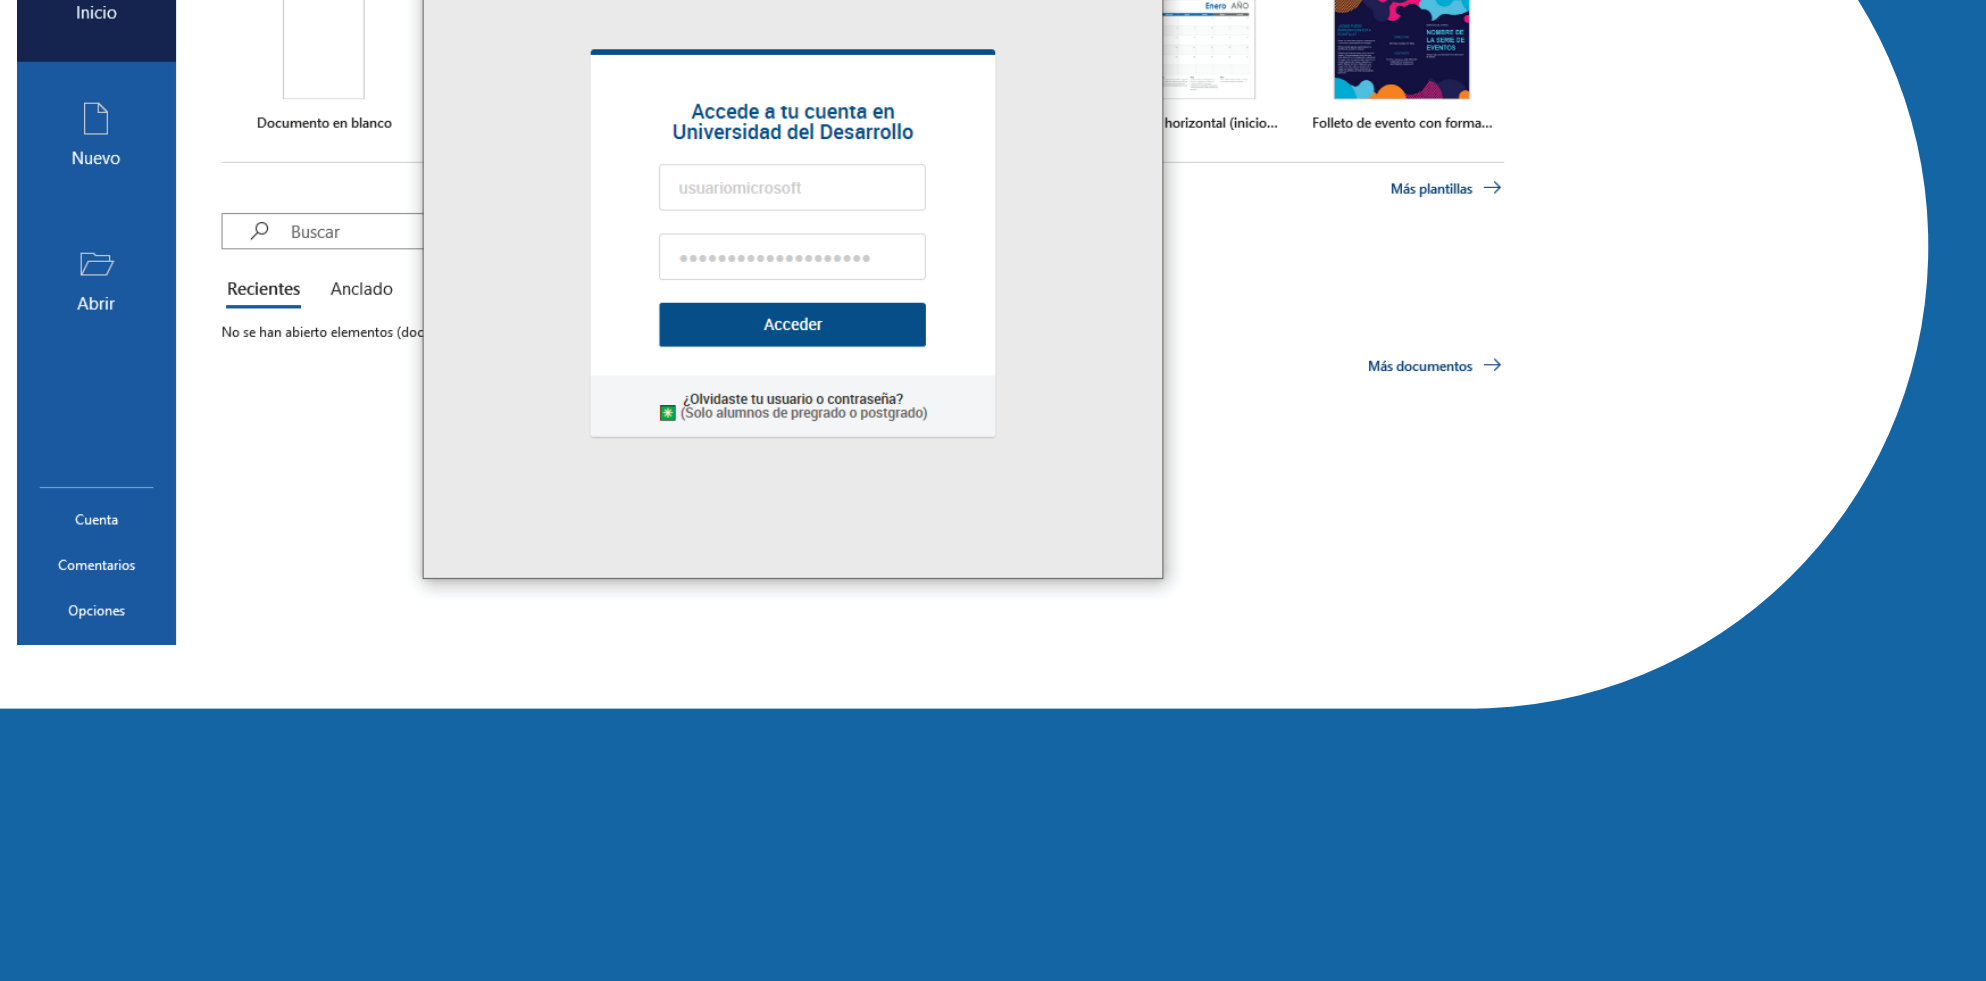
Inicio

Nuevo

Abrir

Cuenta

Comentarios

Opciones

Documento en blanco

Enero AÑO

NOMBRE DE LA SERIE DE EVENTOS

horizontal (inicio...

Folleto de evento con forma...

Más plantillas →

Buscar

Recientes Anclado

No se han abierto elementos (doc

Más documentos →

Accede a tu cuenta en Universidad del Desarrollo

usuariomicrosoft

•••••••••••••••••••

Acceder

¿Olvidaste tu usuario o contraseña?
(Solo alumnos de pregrado o postgrado)